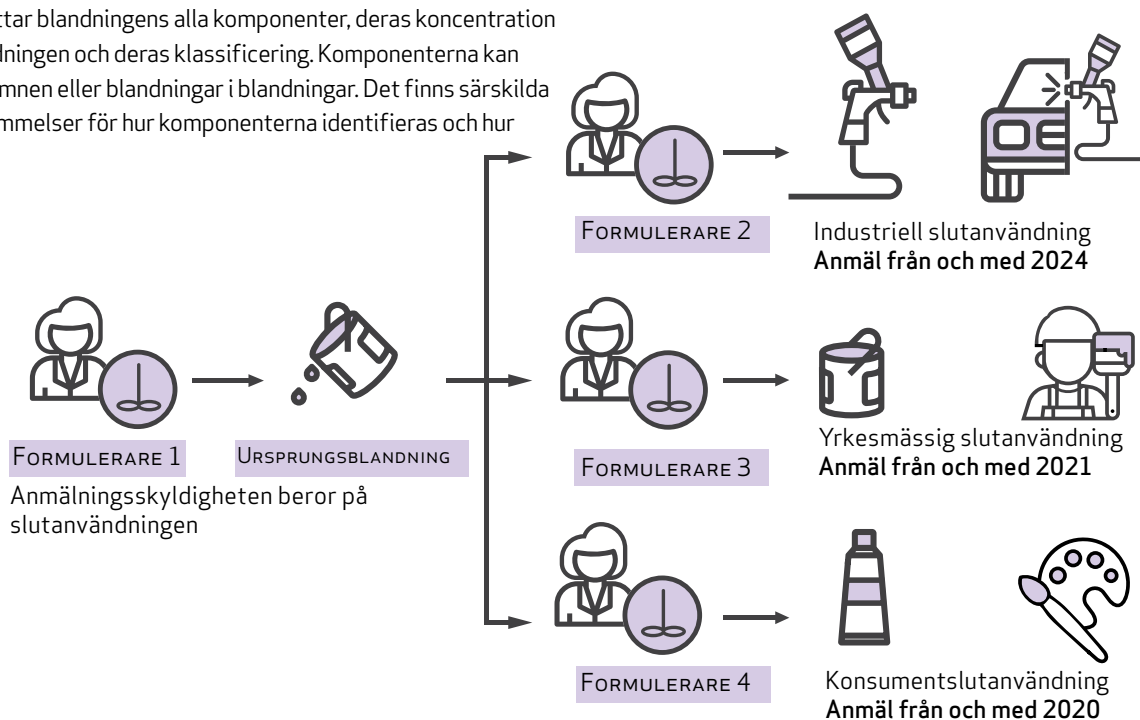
ttar blandningens alla komponenter, deras koncentration dningen och deras klassificering. Komponenterna kan mnen eller blandningar i blandningar. Det finns särskilda mmelser för hur komponenterna identifieras och hur

Formulerare 2

Industriell slutanvändning
Anmäl från och med 2024

Formulerare 1

Ursprungsblandning

Anmälningsskyldigheten beror på slutanvändningen

Formulerare 3

Yrkesmässig slutanvändning
Anmäl från och med 2021

Formulerare 4

Konsumentslutanvändning
Anmäl från och med 2020